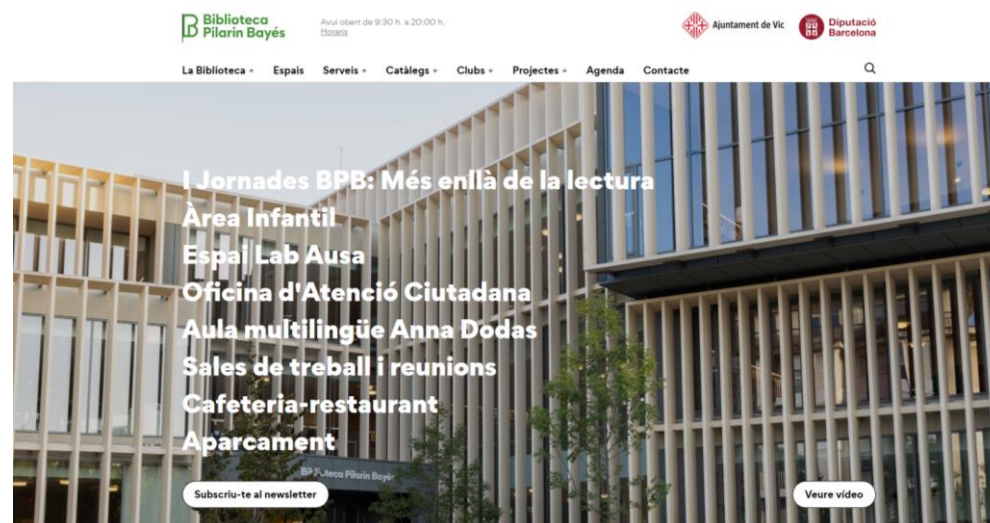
Biblioteca Pilarin Bayés

Avui obert de 9:30 h. a 20:00 h.
Horaris

Ajuntament de Vic

Diputació Barcelona

La Biblioteca + Espais Serveis + Catàlegs + Clubs + Projectes + Agenda Contacte

I Jornades BPB: Més enllà de la lectura
Àrea Infantil
Espai Lab Ausa
Oficina d'Atenció Ciutadana
Aula multilingüe Anna Dodas
Sales de treball i reunions
Cafeteria-restaurant
Aparcament

B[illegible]teca Pilarin Bayés

Subscriu-te al newsletter

Veure vídeo